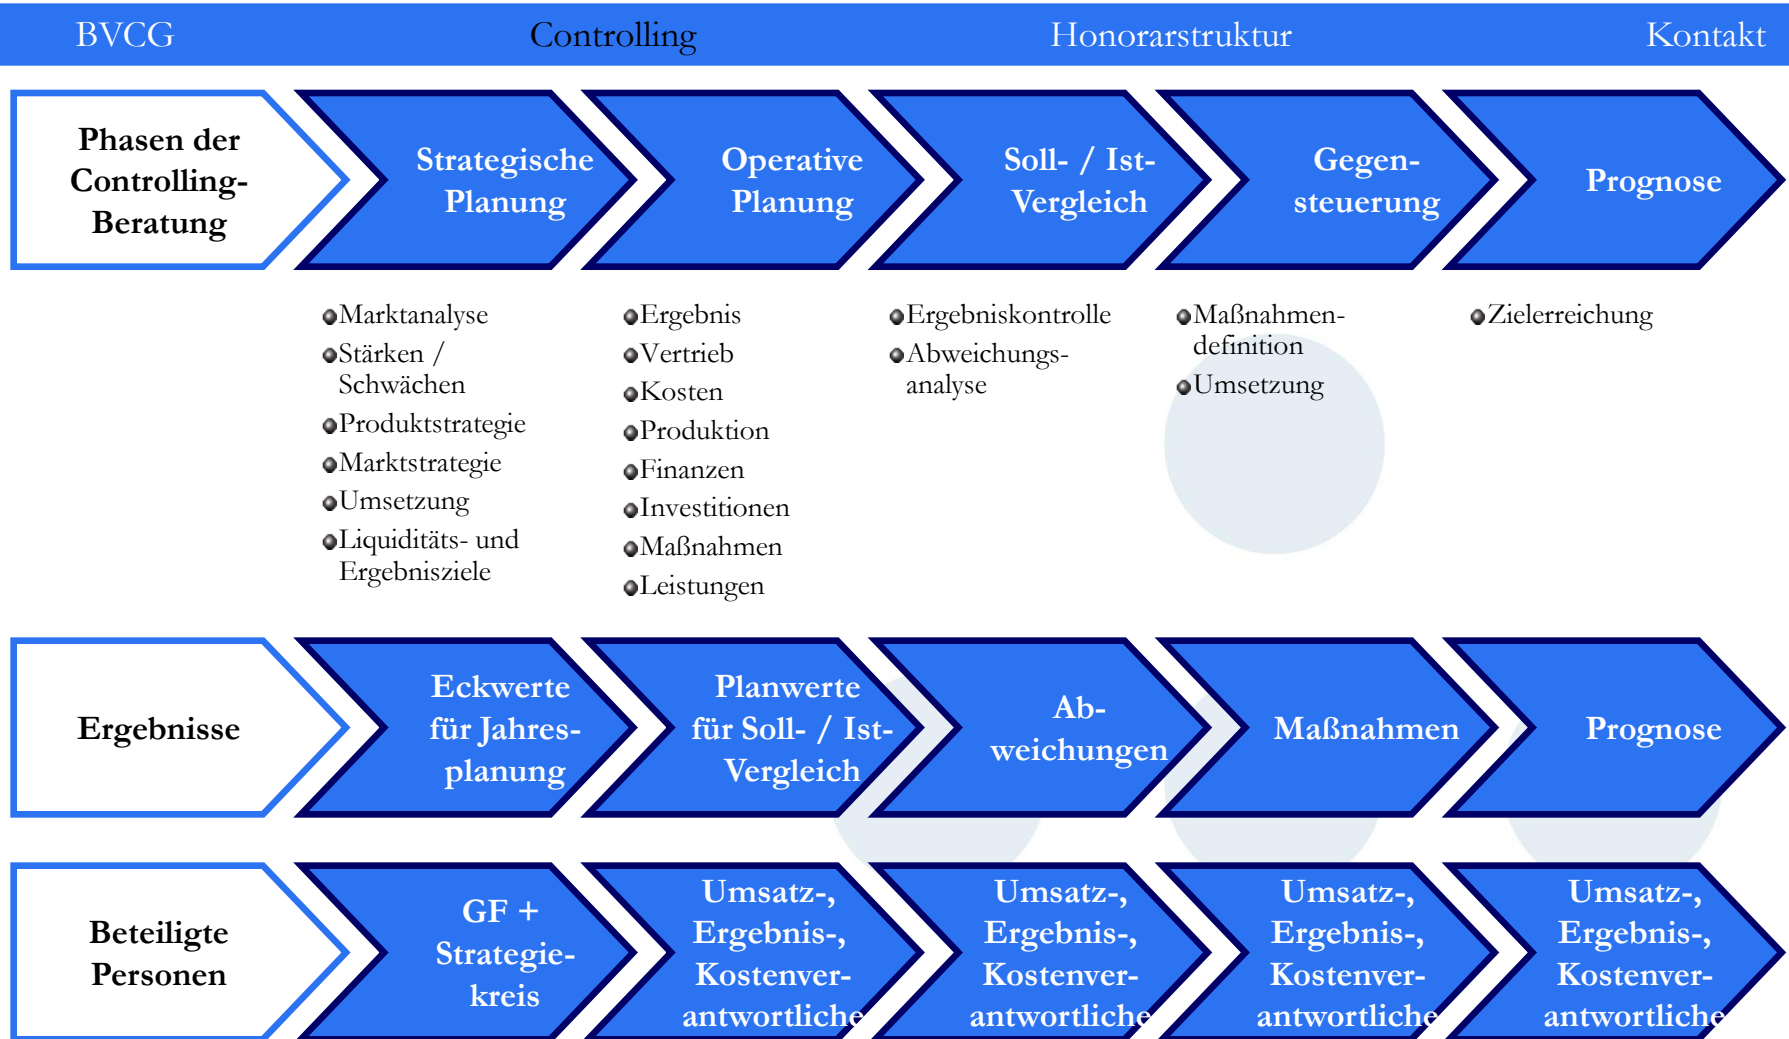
BVCG Controlling Honorarstruktur Kontakt

Phasen der Controlling-Beratung

Strategische Planung

Operative Planung

Soll- / Ist-Vergleich

Gegensteuerung

Prognose

Marktanalyse
Stärken / Schwächen
Produktstrategie
Marktstrategie
Umsetzung
Liquiditäts- und Ergebnisziele

Ergebnis
Vertrieb
Kosten
Produktion
Finanzen
Investitionen
Maßnahmen
Leistungen

Ergebniskontrolle
Abweichungsanalyse

Maßnahmendefinition
Umsetzung

Zielerreichung

Ergebnisse

Eckwerte für Jahresplanung

Planwerte für Soll- / Ist-Vergleich

Abweichungen

Maßnahmen

Prognose

Beteiligte Personen

GF + Strategiekreis

Umsatz-, Ergebnis-, Kostenverantwortliche

Umsatz-, Ergebnis-, Kostenverantwortliche

Umsatz-, Ergebnis-, Kostenverantwortliche

Umsatz-, Ergebnis-, Kostenverantwortliche